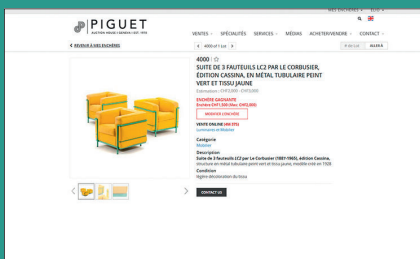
MES ENCHÈRES ▾ EUR ▾

PIGUET
AUCTION HOUSE • GENÈVE • EST. 1856

VENTES ▾ SPÉCIALITÉS SERVICES ▾ MÉDIAS ACHETER/VENDRE ▾ CONTACT ▾

< REVENIR À MES ENCHÈRES

< 4000 sur 1 lots >

ALLER À

4000 | ☆

SUITE DE 3 FAUTEUILS LC2 PAR LE CORBUSIER, ÉDITION CASSINA, EN MÉTAL TUBULAIRE PEINT VERT ET TISSU JAUNE

Estimation : CHF3,000 - CHF5,000

ENCHÈRE GAGNANTE
Enchère CHF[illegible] CHF3,000

MONTREZ L'ENCHÈRE

VENTE ONLINE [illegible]
Luminaires et Mobilier

Catégorie
Mobilier

Description
Suite de 3 fauteuils LC2 par Le Corbusier (1887-1965), édition Cassina, structure en métal tubulaire peint vert et tissu jaune, modèle créé en 1928

Condition
Légère décoloration du tissu

CONTACT US